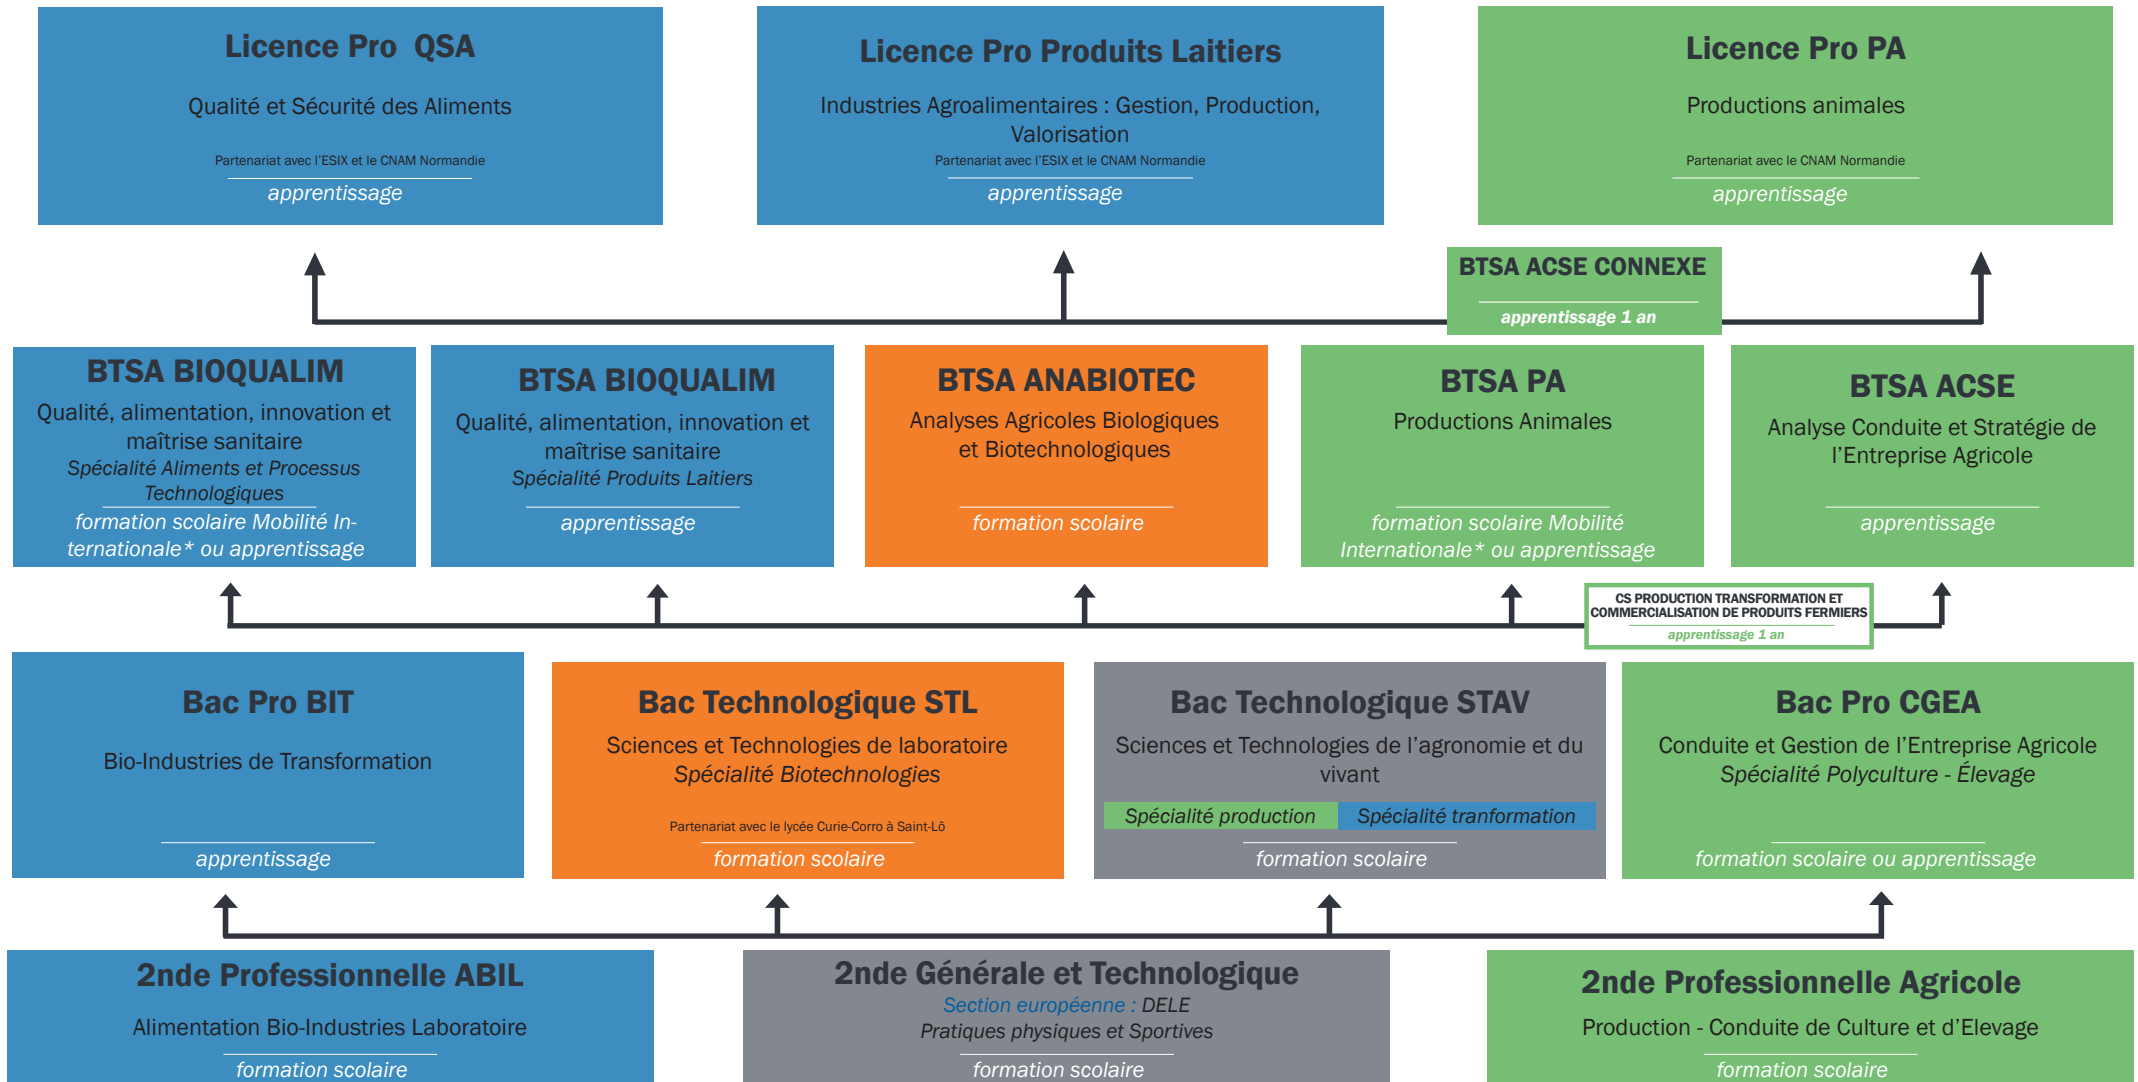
Licence Pro QSA

Qualité et Sécurité des Aliments

Partenariat avec l'ESIX et le CNAM Normandie

apprentissage

Licence Pro Produits Laitiers

Industries Agroalimentaires : Gestion, Production, Valorisation

Partenariat avec l'ESIX et le CNAM Normandie

apprentissage

Licence Pro PA

Productions animales

Partenariat avec le CNAM Normandie

apprentissage

BTSA ACSE CONNEXE

apprentissage 1 an

BTSA BIOQUALIM

Qualité, alimentation, innovation et maîtrise sanitaire

Spécialité Aliments et Processus Technologiques

formation scolaire Mobilité Internationale* ou apprentissage

BTSA BIOQUALIM

Qualité, alimentation, innovation et maîtrise sanitaire

Spécialité Produits Laitiers

apprentissage

BTSA ANABIOTEC

Analyses Agricoles Biologiques et Biotechnologiques

formation scolaire

BTSA PA

Productions Animales

formation scolaire Mobilité Internationale* ou apprentissage

BTSA ACSE

Analyse Conduite et Stratégie de l'Entreprise Agricole

apprentissage

CS PRODUCTION TRANSFORMATION ET COMMERCIALISATION DE PRODUITS FERMIERS

apprentissage 1 an

Bac Pro BIT

Bio-Industries de Transformation

apprentissage

Bac Technologique STL

Sciences et Technologies de laboratoire

Spécialité Biotechnologies

Partenariat avec le lycée Curie-Corro à Saint-Lô

formation scolaire

Bac Technologique STAV

Sciences et Technologies de l'agronomie et du vivant

Spécialité production Spécialité tranformation

formation scolaire

Bac Pro CGEA

Conduite et Gestion de l'Entreprise Agricole

Spécialité Polyculture - Élevage

formation scolaire ou apprentissage

2nde Professionnelle ABIL

Alimentation Bio-Industries Laboratoire

formation scolaire

2nde Générale et Technologique

Section européenne : DELE

Pratiques physiques et Sportives

formation scolaire

2nde Professionnelle Agricole

Production - Conduite de Culture et d'Elevage

formation scolaire